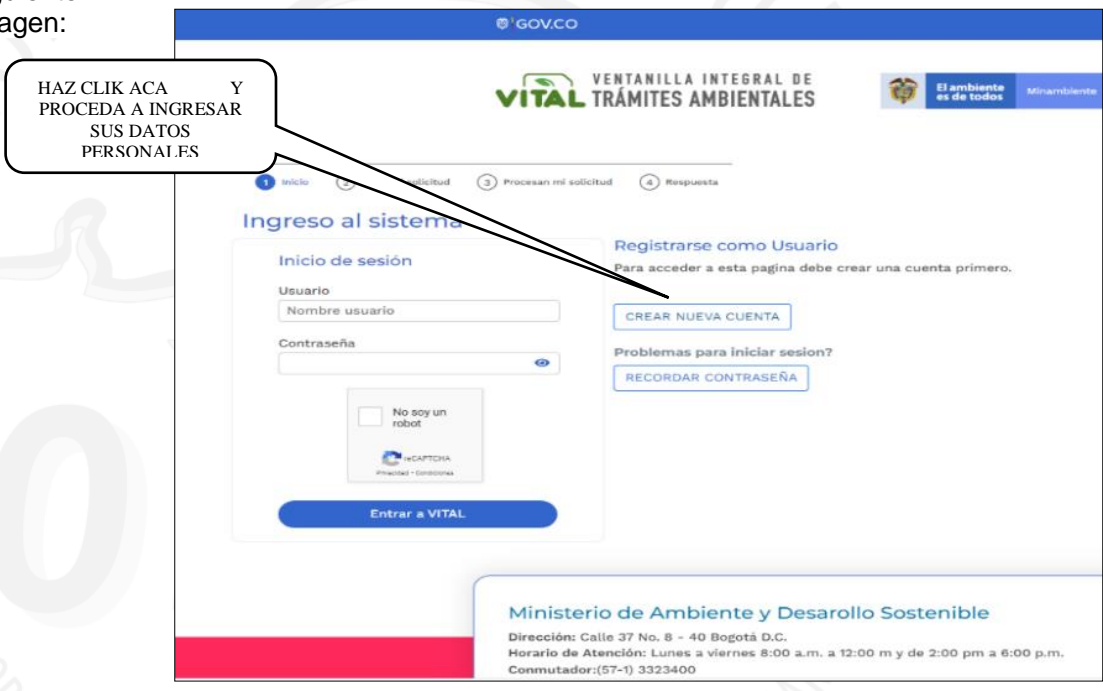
agen:

GOV.CO

HAZ CLIK ACA Y PROCEDA A INGRESAR SUS DATOS PERSONALES

VITAL VENTANILLA INTEGRAL DE TRÁMITES AMBIENTALES

El ambiente es de todos

Minambiente

1 Inicio 2 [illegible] solicitud 3 Procesan mi solicitud 4 Respuesta

Ingreso al sistema

Inicio de sesión

Usuario

Nombre usuario

Contraseña

No soy un robot

reCAPTCHA

Privacidad - Condiciones

Entrar a VITAL

Registrarse como Usuario

Para acceder a esta pagina debe crear una cuenta primero.

CREAR NUEVA CUENTA

Problemas para iniciar sesion?

RECORDAR CONTRASEÑA

Ministerio de Ambiente y Desarollo Sostenible

Dirección: Calle 37 No. 8 - 40 Bogotá D.C.

Horario de Atención: Lunes a viernes 8:00 a.m. a 12:00 m y de 2:00 pm a 6:00 p.m.

Conmutador:(57-1) 3323400